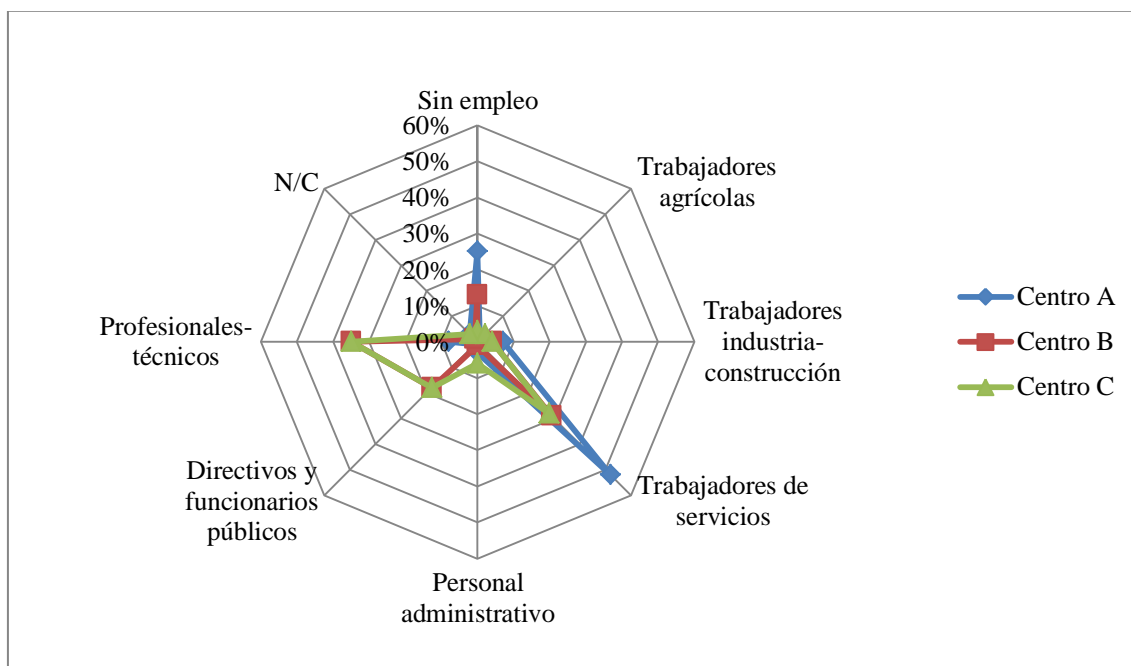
Sin empleo
60%
50%
40%
30%
20%
10%
0%
Trabajadores agrícolas
Trabajadores industria-construcción
Trabajadores de servicios
Personal administrativo
Directivos y funcionarios públicos
Profesionales-técnicos
N/C
Centro A
Centro B
Centro C